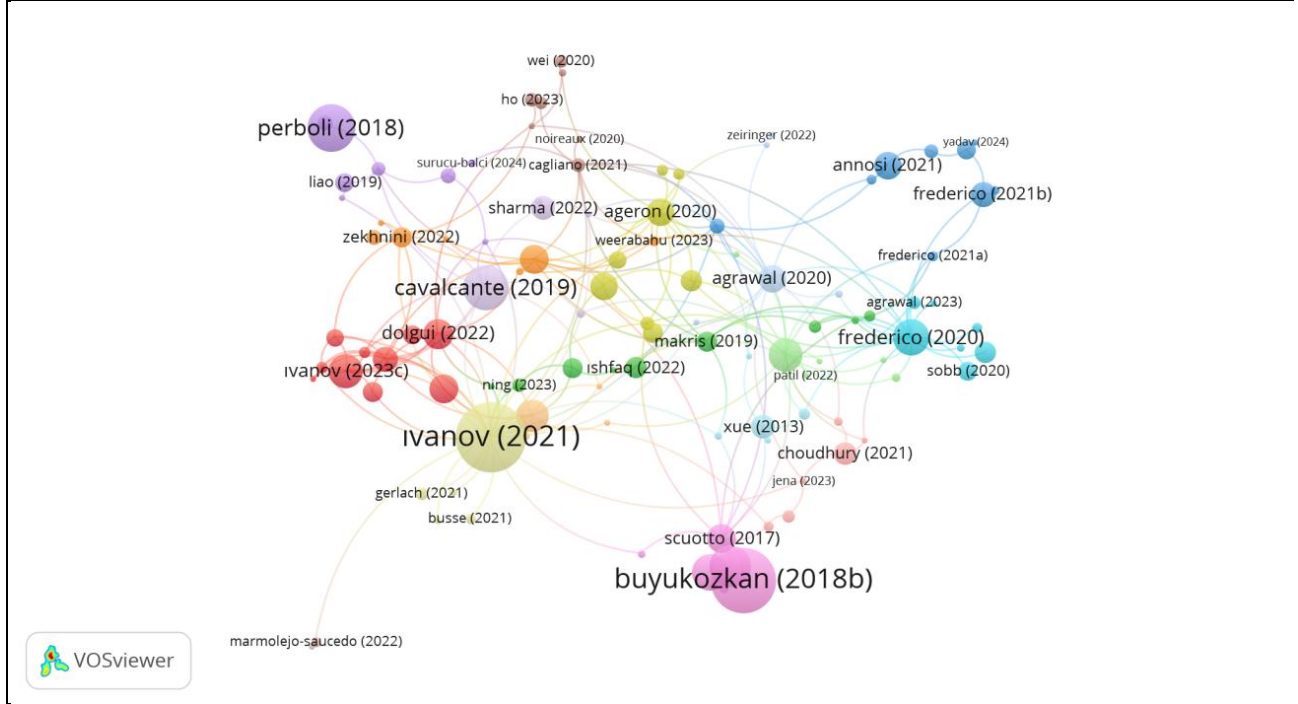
wei (2020)
ho (2023)
perboli (2018)
noireaux (2020)
zeiringer (2022)
yadav (2024)
surucu-balci (2024)
cagliano (2021)
annosi (2021)
liao (2019)
frederico (2021b)
sharma (2022)
ageron (2020)
zekhnini (2022)
weerabahu (2023)
frederico (2021a)
agrawal (2020)
cavalcante (2019)
agrawal (2023)
dolgui (2022)
makris (2019)
frederico (2020)
ivanov (2023c)
ishfaq (2022)
patil (2022)
sobb (2020)
ning (2023)
ivanov (2021)
xue (2013)
choudhury (2021)
jena (2023)
gerlach (2021)
busse (2021)
scuotto (2017)
buyukozkan (2018b)
marmolejo-saucedo (2022)
VOSviewer